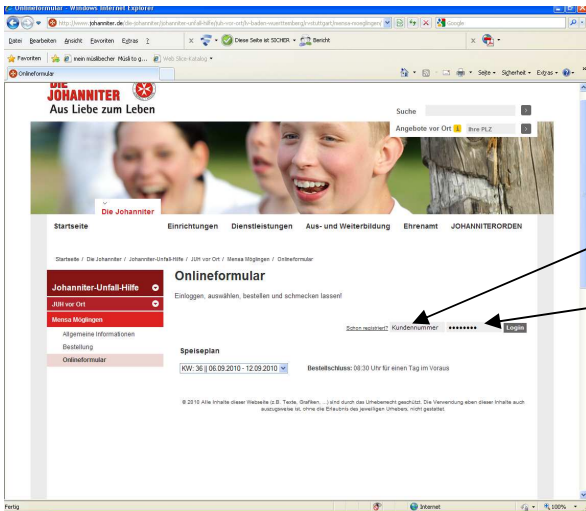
Onlineformular - Windows Internet Explorer

http://www.johanniter.de/die-johanniter/johanniter-unfall-hilfe/juh-vor-ort/lv-baden-wuerttemberg/rv-stuttgart/mensa-moeglingen/

Google

Datei Bearbeiten Ansicht Favoriten Extras ?

Diese Seite ist SICHER Bericht

Favoriten mein müslibecher Müsli to g... Web Slice-Katalog

Onlineformular

Seite Sicherheit Extras

DIE JOHANNITER
Aus Liebe zum Leben

Suche

Angebote vor Ort i Ihre PLZ

Die Johanniter

Startseite Einrichtungen Dienstleistungen Aus- und Weiterbildung Ehrenamt JOHANNITERORDEN

Startseite / Die Johanniter / Johanniter-Unfall-Hilfe / JUH vor Ort / Mensa Möglingen / Onlineformular

Johanniter-Unfall-Hilfe

JUH vor Ort

Mensa Möglingen

Allgemeine Informationen

Bestellung

Onlineformular

Onlineformular

Einloggen, auswählen, bestellen und schmecken lassen!

Schon registriert? Kundennummer •••••••• Login

Speiseplan

KW: 36 || 06.09.2010 - 12.09.2010

Bestellschluss: 08:30 Uhr für einen Tag im Voraus

© 2010 Alle Inhalte dieser Webseite (z.B. Texte, Grafiken, ...) sind durch das Urheberrecht geschützt. Die Verwendung eben dieser Inhalte auch auszugsweise ist, ohne die Erlaubnis des jeweiligen Urhebers, nicht gestattet.

Fertig

Internet

100%